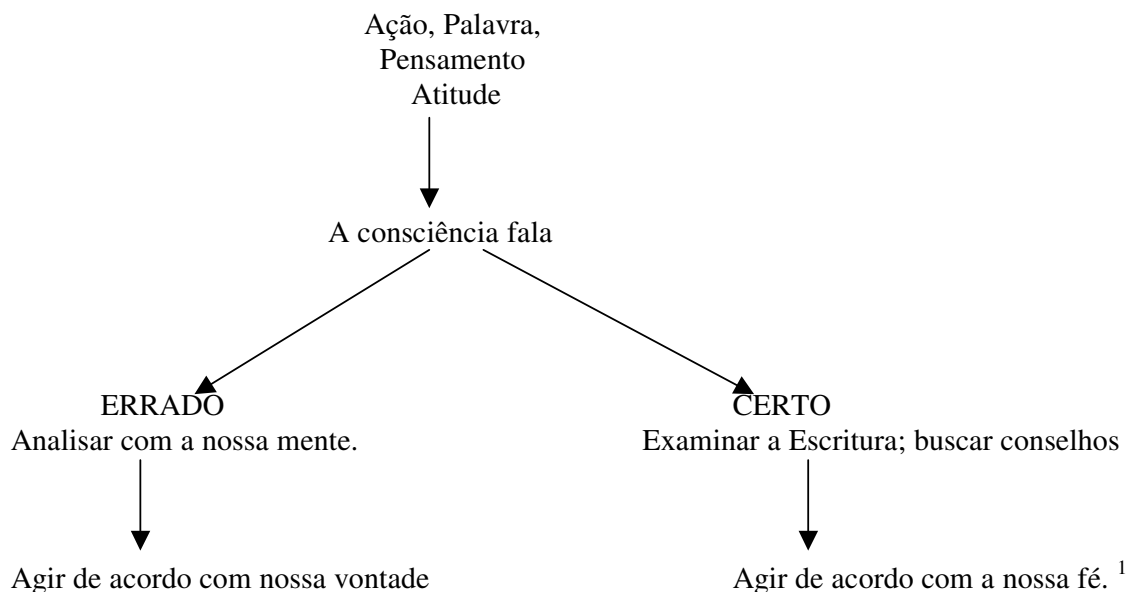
Ação, Palavra, Pensamento Atitude

A consciência fala

ERRADO
Analisar com a nossa mente.

Agir de acordo com nossa vontade

CERTO
Examinar a Escritura; buscar conselhos

Agir de acordo com a nossa fé. $^1$